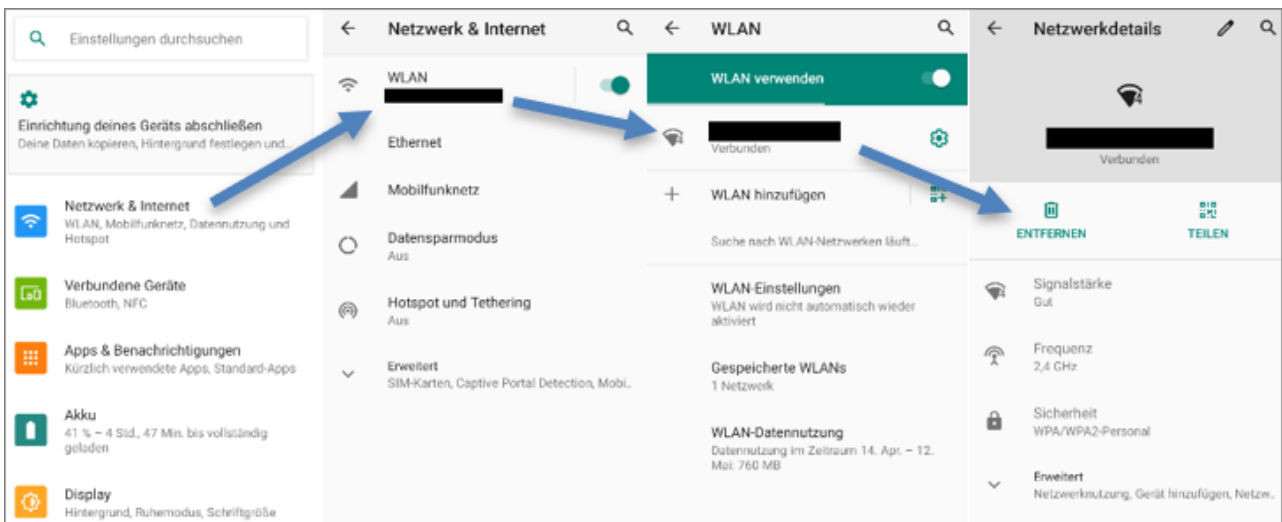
Einstellungen durchsuchen

Einrichtung deines Geräts abschließen
Deine Daten kopieren, Hintergrund festlegen und...

Netzwerk & Internet
WLAN, Mobilfunknetz, Datennutzung und Hotspot

Verbundene Geräte
Bluetooth, NFC

Apps & Benachrichtigungen
Kürzlich verwendete Apps, Standard-Apps

Akku
41 % – 4 Std., 47 Min. bis vollständig geladen

Display
Hintergrund, Ruhemodus, Schriftgröße

Netzwerk & Internet

WLAN

Ethernet

Mobilfunknetz

Datensparmodus
Aus

Hotspot und Tethering
Aus

Erweitert
SIM-Karten, Captive Portal Detection, Mobi...

WLAN

WLAN verwenden

Verbunden

WLAN hinzufügen

Suche nach WLAN-Netzwerken läuft...

WLAN-Einstellungen
WLAN wird nicht automatisch wieder aktiviert

Gespeicherte WLANs
1 Netzwerk

WLAN-Datennutzung
Datennutzung im Zeitraum 14. Apr. – 12. Mai: 760 MB

Netzwerkdetails

Verbunden

ENTFERNEN

TEILEN

Signalstärke
Gut

Frequenz
2,4 GHz

Sicherheit
WPA/WPA2-Personal

Erweitert
Netzwerknutzung, Gerät hinzufügen, Netzw...